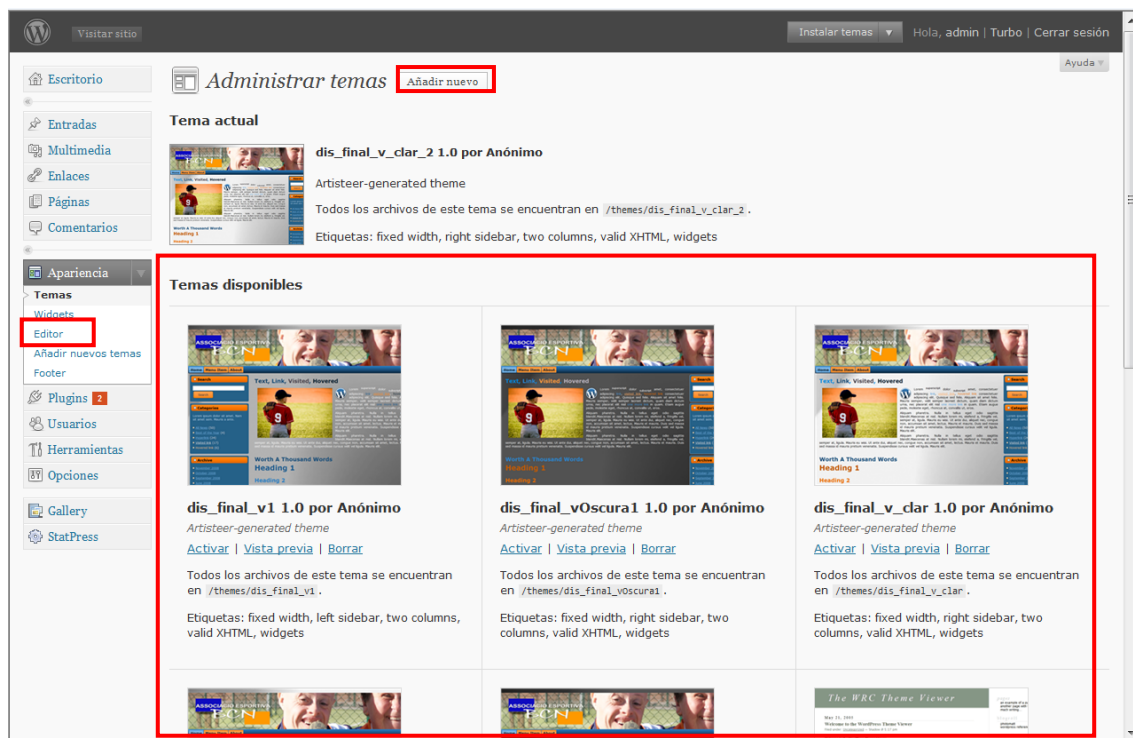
Visitar sitio

Instalar temas ▼ Hola, admin | Turbo | Cerrar sesión

Ayuda ▼

Escritorio

Entradas
Multimedia
Enlaces
Páginas
Comentarios

Apariencia
Temas
Widgets
Editor
Añadir nuevos temas
Footer

Plugins 2
Usuarios
Herramientas
Opciones

Gallery
StatPress

Administrar temas Añadir nuevo

Tema actual

dis_final_v_clar_2 1.0 por Anónimo

Artisteer-generated theme

Todos los archivos de este tema se encuentran en /themes/dis_final_v_clar_2 .

Etiquetas: fixed width, right sidebar, two columns, valid XHTML, widgets

Temas disponibles

dis_final_v1 1.0 por Anónimo
Artisteer-generated theme
Activar | Vista previa | Borrar
Todos los archivos de este tema se encuentran en /themes/dis_final_v1 .
Etiquetas: fixed width, left sidebar, two columns, valid XHTML, widgets

dis_final_vOscura1 1.0 por Anónimo
Artisteer-generated theme
Activar | Vista previa | Borrar
Todos los archivos de este tema se encuentran en /themes/dis_final_vOscura1 .
Etiquetas: fixed width, right sidebar, two columns, valid XHTML, widgets

dis_final_v_clar 1.0 por Anónimo
Artisteer-generated theme
Activar | Vista previa | Borrar
Todos los archivos de este tema se encuentran en /themes/dis_final_v_clar .
Etiquetas: fixed width, right sidebar, two columns, valid XHTML, widgets

The WRC Theme Viewer